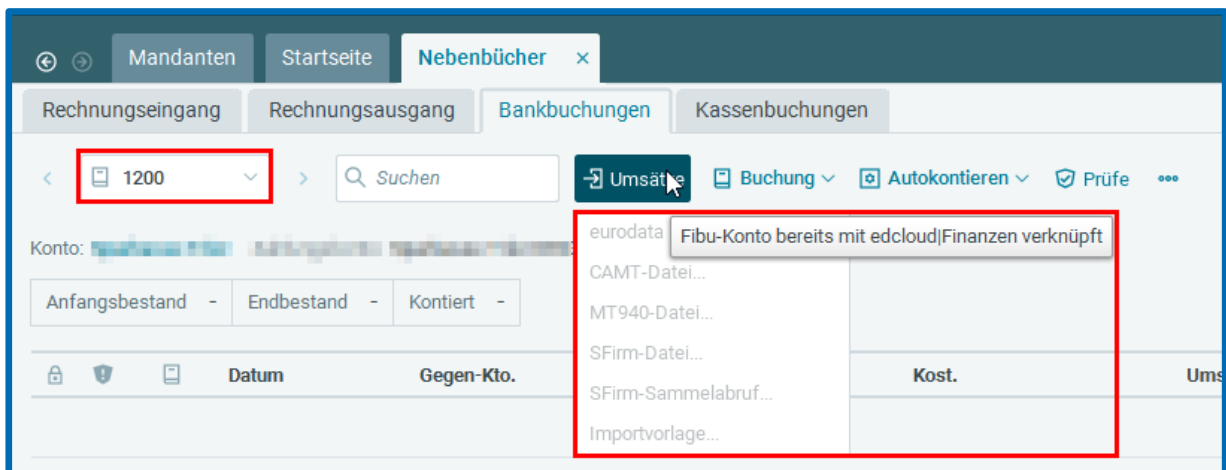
Mandanten Startseite Nebenbücher ×

Rechnungseingang Rechnungsausgang Bankbuchungen Kassenbuchungen

1200 Suchen Umsätze Buchung Autokontieren Prüfe •••

Konto: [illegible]

eurodata Fibu-Konto bereits mit edcloud|Finanzen verknüpft

CAMT-Datei...

MT940-Datei...

SFirm-Datei...

SFirm-Sammelabruf...

Importvorlage...

Anfangsbestand - Endbestand - Kontiert -

Datum Gegen-Kto. Kost. Ums